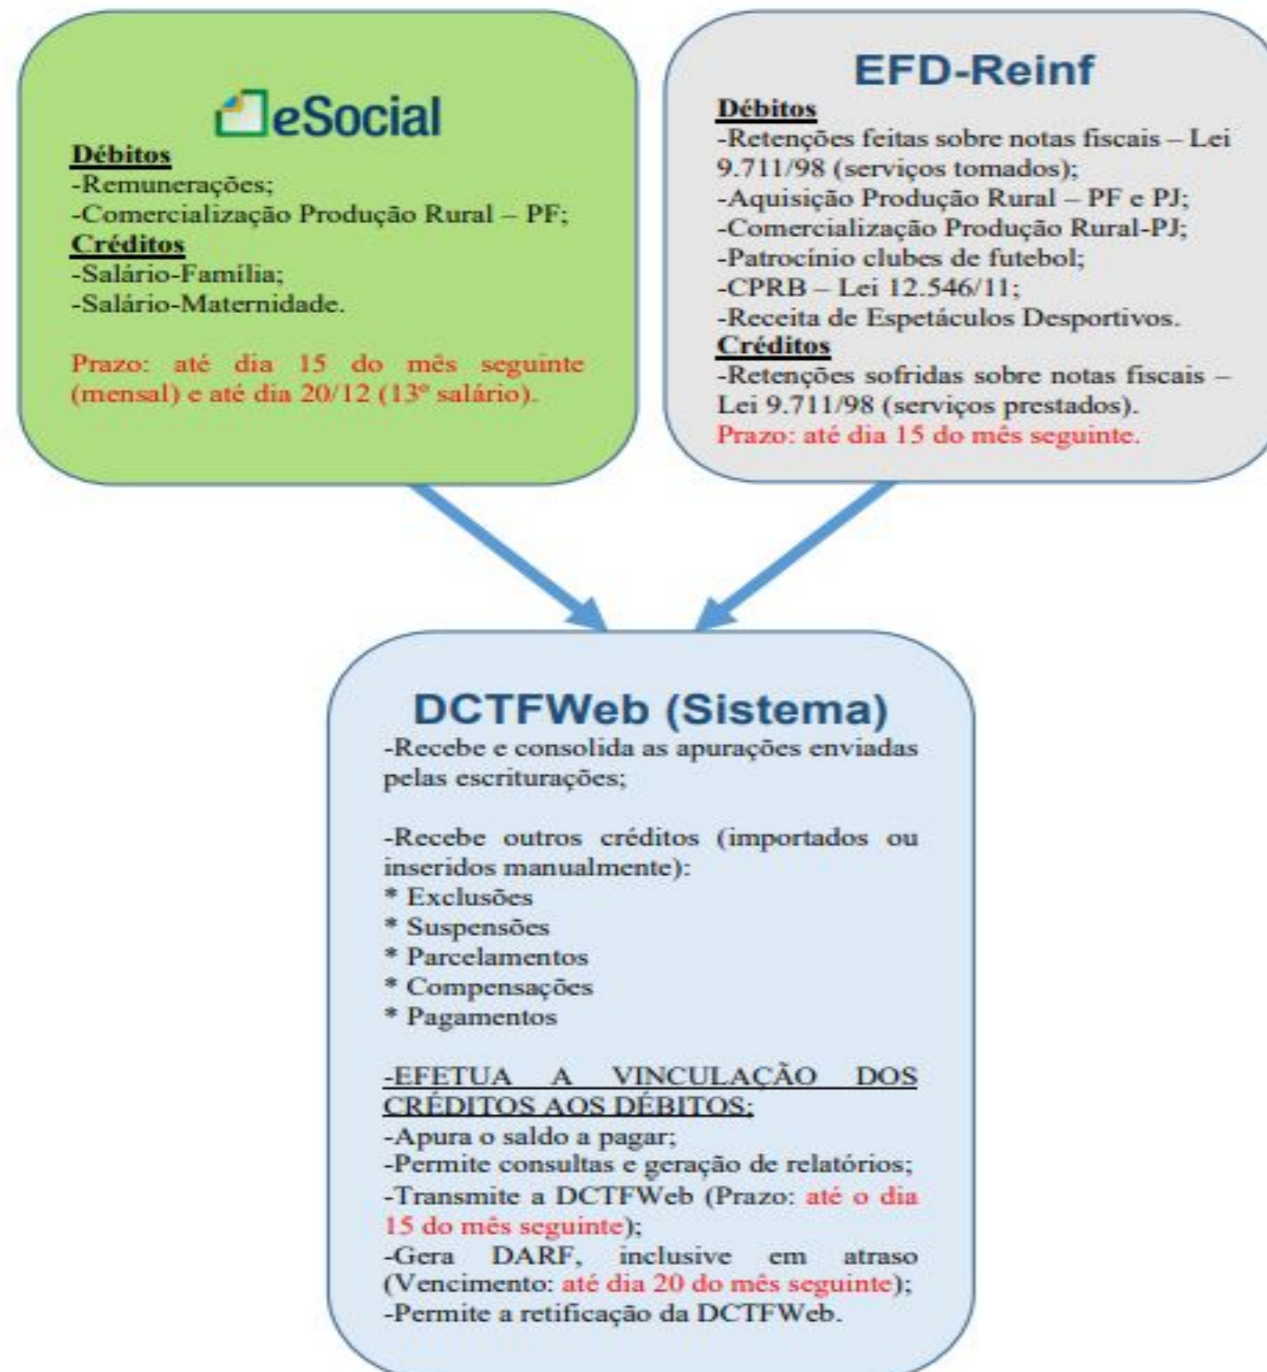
eSocial

Débitos
-Remunerações;
-Comercialização Produção Rural – PF;
Créditos
-Salário-Família;
-Salário-Maternidade.

Prazo: até dia 15 do mês seguinte (mensal) e até dia 20/12 (13º salário).

EFD-Reinf

Débitos
-Retenções feitas sobre notas fiscais – Lei 9.711/98 (serviços tomados);
-Aquisição Produção Rural – PF e PJ;
-Comercialização Produção Rural-PJ;
-Patrocínio clubes de futebol;
-CPRB – Lei 12.546/11;
-Receita de Espetáculos Desportivos.
Créditos
-Retenções sofridas sobre notas fiscais – Lei 9.711/98 (serviços prestados).
Prazo: até dia 15 do mês seguinte.

DCTFWeb (Sistema)

-Recebe e consolida as apurações enviadas pelas escriturações;

-Recebe outros créditos (importados ou inseridos manualmente):
* Exclusões
* Suspensões
* Parcelamentos
* Compensações
* Pagamentos

-EFETUA A VINCULAÇÃO DOS CRÉDITOS AOS DÉBITOS;
-Apura o saldo a pagar;
-Permite consultas e geração de relatórios;
-Transmite a DCTFWeb (Prazo: até o dia 15 do mês seguinte);
-Gera DARF, inclusive em atraso (Vencimento: até dia 20 do mês seguinte);
-Permite a retificação da DCTFWeb.